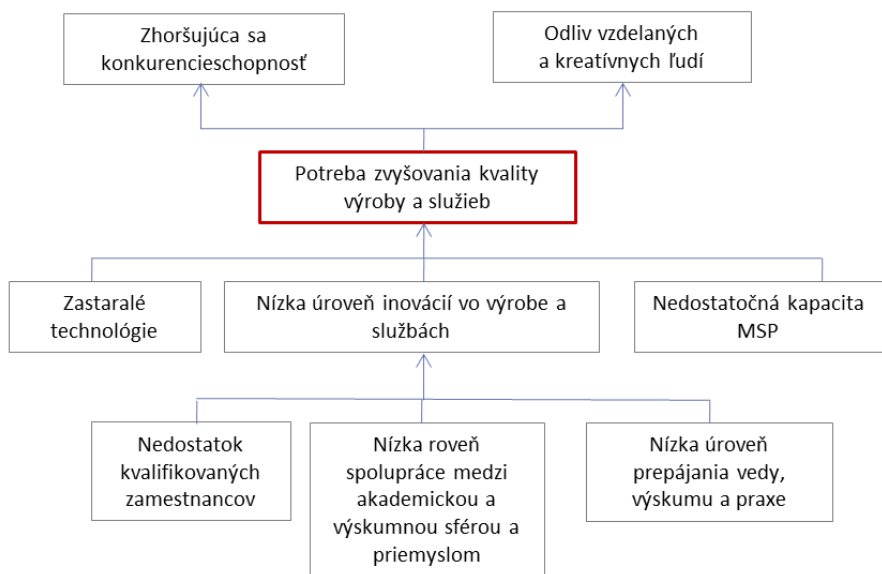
Zhoršujúca sa konkurencieschopnosť

Odliv vzdelaných a kreatívnych ľudí

Potreba zvyšovania kvality výroby a služieb

Zastaralé technológie

Nízka úroveň inovácií vo výrobe a službách

Nedostatočná kapacita MSP

Nedostatok kvalifikovaných zamestnancov

Nízka roveň spolupráce medzi akademickou a výskumnou sférou a priemyslom

Nízka úroveň prepájania vedy, výskumu a praxe